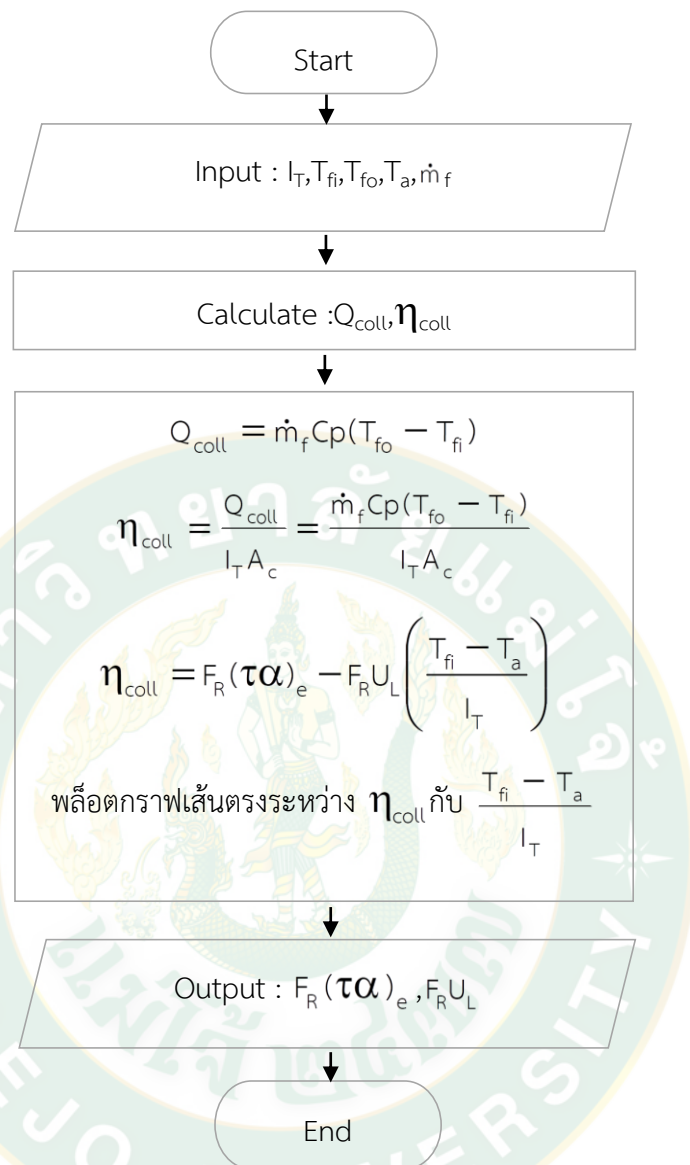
Start

Input : $I_T, T_{fi}, T_{fo}, T_a, \dot{m}_f$

Calculate : $Q_{coll}, \eta_{coll}$

$Q_{coll} = \dot{m}_f Cp(T_{fo} - T_{fi})$

$\eta_{coll} = \frac{Q_{coll}}{I_T A_c} = \frac{\dot{m}_f Cp(T_{fo} - T_{fi})}{I_T A_c}$

$\eta_{coll} = F_R(\tau\alpha)_e - F_R U_L \left( \frac{T_{fi} - T_a}{I_T} \right)$

พล็อตกราฟเส้นตรงระหว่าง $\eta_{coll}$ กับ $\frac{T_{fi} - T_a}{I_T}$

Output : $F_R(\tau\alpha)_e, F_R U_L$

End